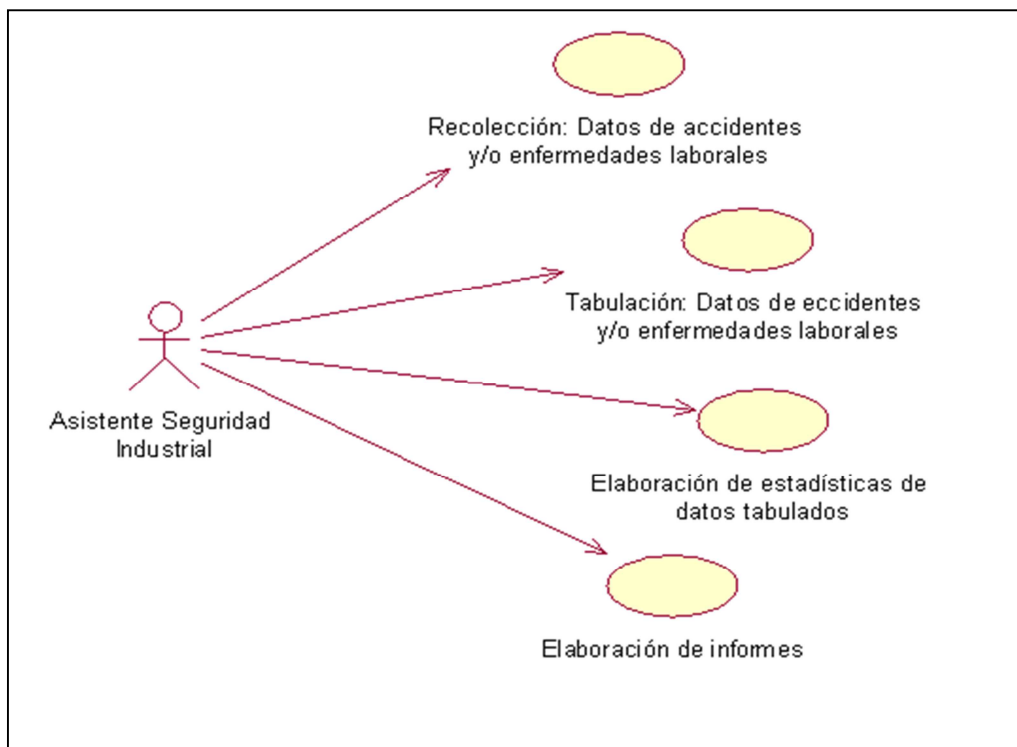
Recolección: Datos de accidentes y/o enfermedades laborales

Tabulación: Datos de eccidentes y/o enfermedades laborales

Asistente Seguridad Industrial

Elaboración de estadísticas de datos tabulados

Elaboración de informes